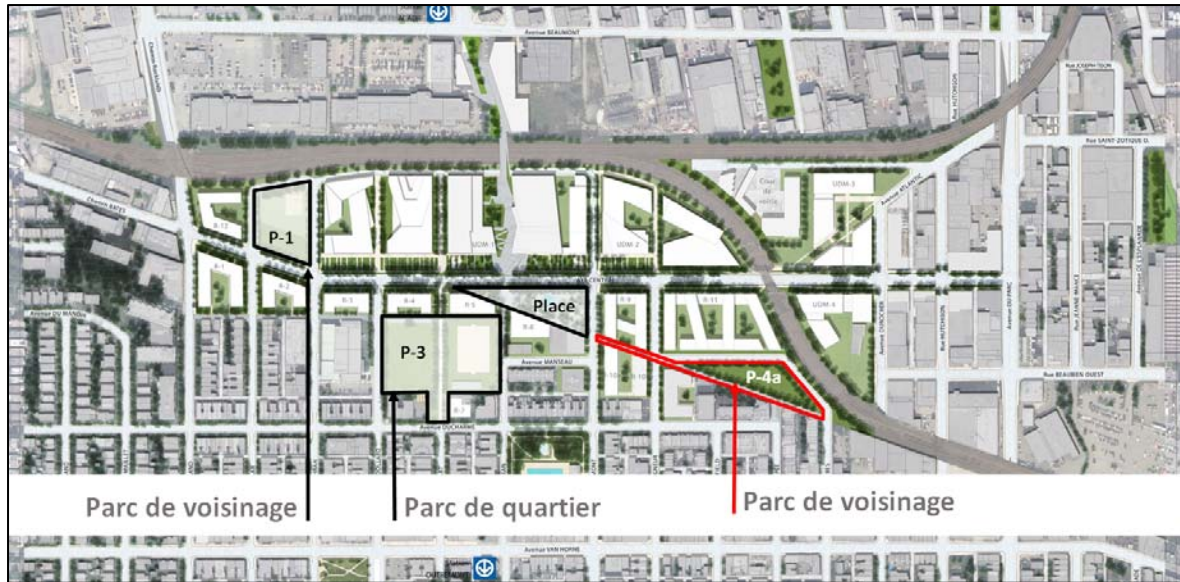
Avenue BEAUMONT

Rue HUTCHISON

Rue SAINT-ZOTIQUE O.

Chemin BATES

P-1

UDM-1

UDM-2

UDM-3

Avenue ATLANTIC

Place

Avenue DU MANOIR

P-3

Avenue MANSEAU

UDM-4

Avenue OUTREMONT

Avenue DUROCHER

Rue HUTCHISON

P-4a

Rue BEAUBIEN OUEST

Avenue DUCHARME

Parc de voisinage

Parc de quartier

Parc de voisinage

Avenue VAN HORNE